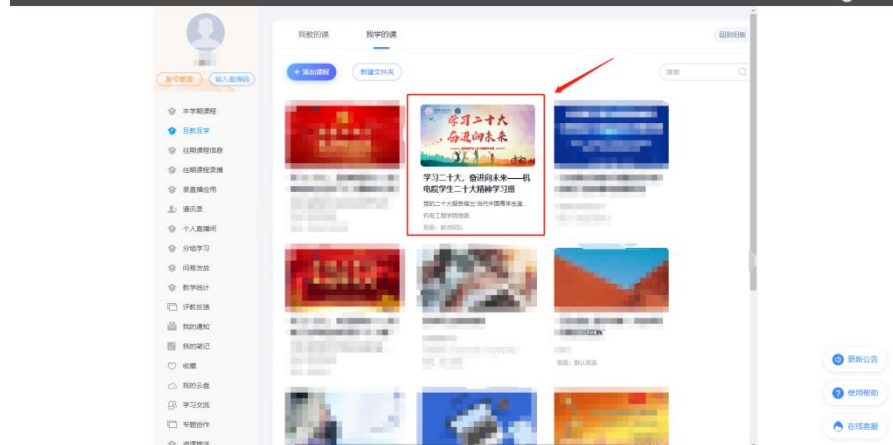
我教的课　我学的课

回到旧版

+ 添加课程　新建文件夹

搜索

本学期课程
互教互学
往期课程信息
往期课程录播
资源库应用
通讯录
个人直播间
分组学习
问卷发放
教学统计
评教反馈
我的通知
我的笔记
收藏
我的云盘
学习交流
专题创作

学习二十大
奋进向未来

学习二十大，奋进向未来——机电院学生二十大精神学习班

党的二十大报告指出"当代中国青年生逢...
机电工程学院团委
班级：新河同队

更新公告
使用帮助
在线客服